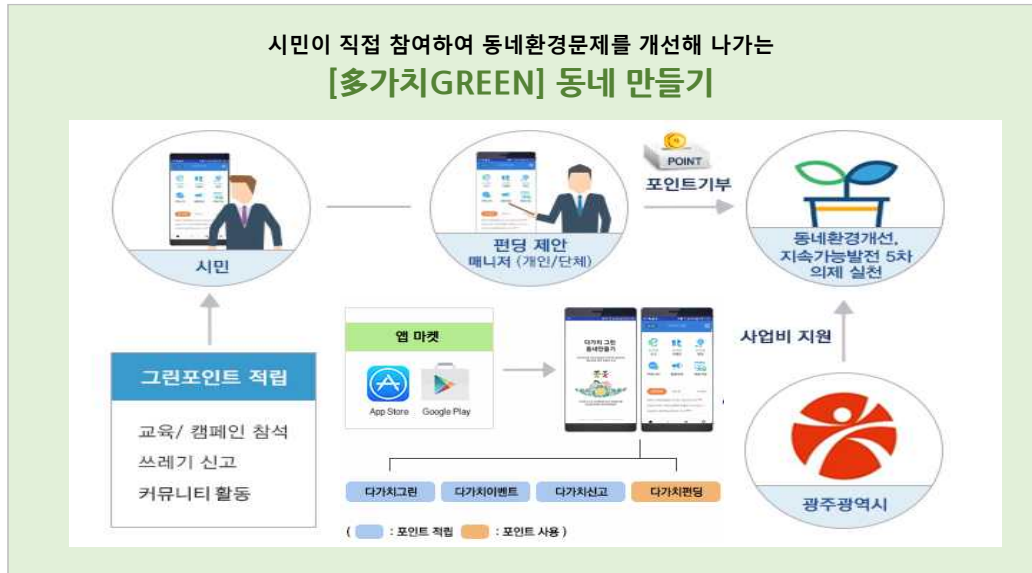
시민이 직접 참여하여 동네환경문제를 개선해 나가는

[多가치GREEN] 동네 만들기

POINT

포인트기부

시민

펀딩 제안
매니저 (개인/단체)

동네환경개선,
지속가능발전 5차
의제 실천

앱 마켓

App Store

Google Play

다가치 그린
동네만들기

사업비 지원

그린포인트 적립

교육/ 캠페인 참석
쓰레기 신고
커뮤니티 활동

다가치그린

다가치이벤트

다가치신고

다가치펀딩

광주광역시

( : 포인트 적립 : 포인트 사용 )